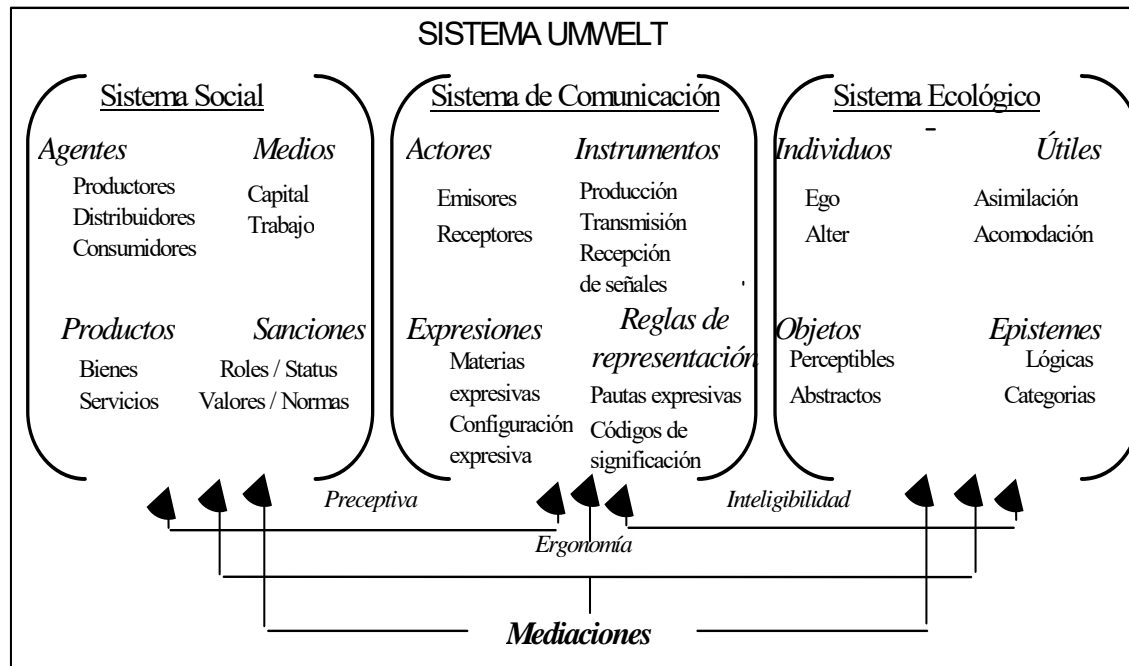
SISTEMA UMWELT

Sistema Social

Agentes
Productores
Distribuidores
Consumidores

Medios
Capital
Trabajo

Productos
Bienes
Servicios

Sanciones
Roles / Status
Valores / Normas

Sistema de Comunicación

Actores
Emisores
Receptores

Instrumentos
Producción
Transmisión
Recepción
de señales

Expresiones
Materias
expresivas
Configuración
expresiva

Reglas de representación
Pautas expresivas
Códigos de
significación

Sistema Ecológico

Individuos
Ego
Alter

Útiles
Asimilación
Acomodación

Objetos
Perceptibles
Abstractos

Epistemes
Lógicas
Categorias

Preceptiva

Inteligibilidad

Ergonomía

Mediaciones